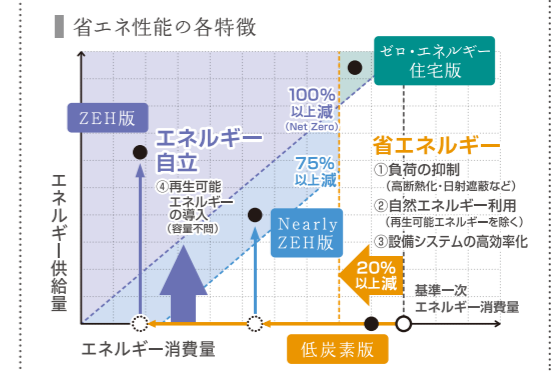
省エネ性能の各特徴

ゼロ・エネルギー住宅版

ZEH版

100%以上減
(Net Zero)

エネルギー自立

④再生可能エネルギーの導入
(容量不問)

75%以上減

Nearly ZEH版

省エネルギー

①負荷の抑制
(高断熱化・日射遮蔽など)

②自然エネルギー利用
(再生可能エネルギーを除く)

③設備システムの高効率化

20%以上減

基準一次エネルギー消費量

エネルギー供給量

エネルギー消費量

低炭素版